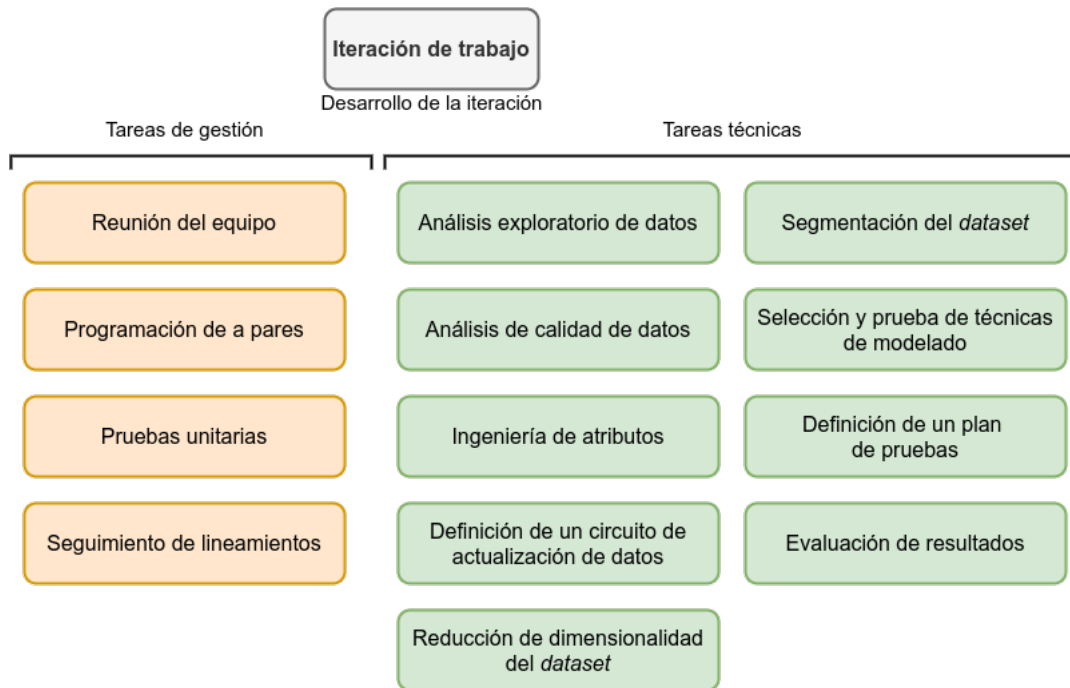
Iteración de trabajo

Desarrollo de la iteración

Tareas de gestión

Reunión del equipo

Programación de a pares

Pruebas unitarias

Seguimiento de lineamientos

Tareas técnicas

Análisis exploratorio de datos

Análisis de calidad de datos

Ingeniería de atributos

Definición de un circuito de actualización de datos

Reducción de dimensionalidad del dataset

Segmentación del dataset

Selección y prueba de técnicas de modelado

Definición de un plan de pruebas

Evaluación de resultados